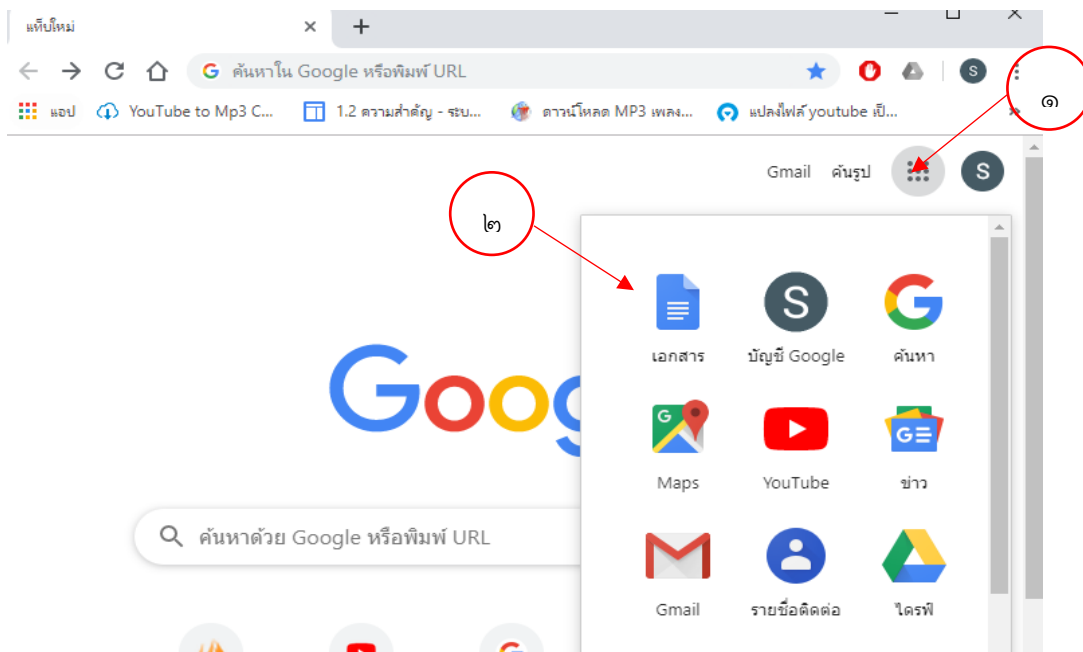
แท็บใหม่

ค้นหาใน Google หรือพิมพ์ URL

แอป YouTube to Mp3 C... 1.2 ความสำคัญ - ระบ... ดาวน์โหลด MP3 เพลง... แปลงไฟล์ youtube เป็...

๑

Gmail ค้นรูป S

๒

เอกสาร บัญชี Google ค้นหา

Maps YouTube ข่าว

Gmail รายชื่อติดต่อ ไดรฟ์

Goog

ค้นหาด้วย Google หรือพิมพ์ URL